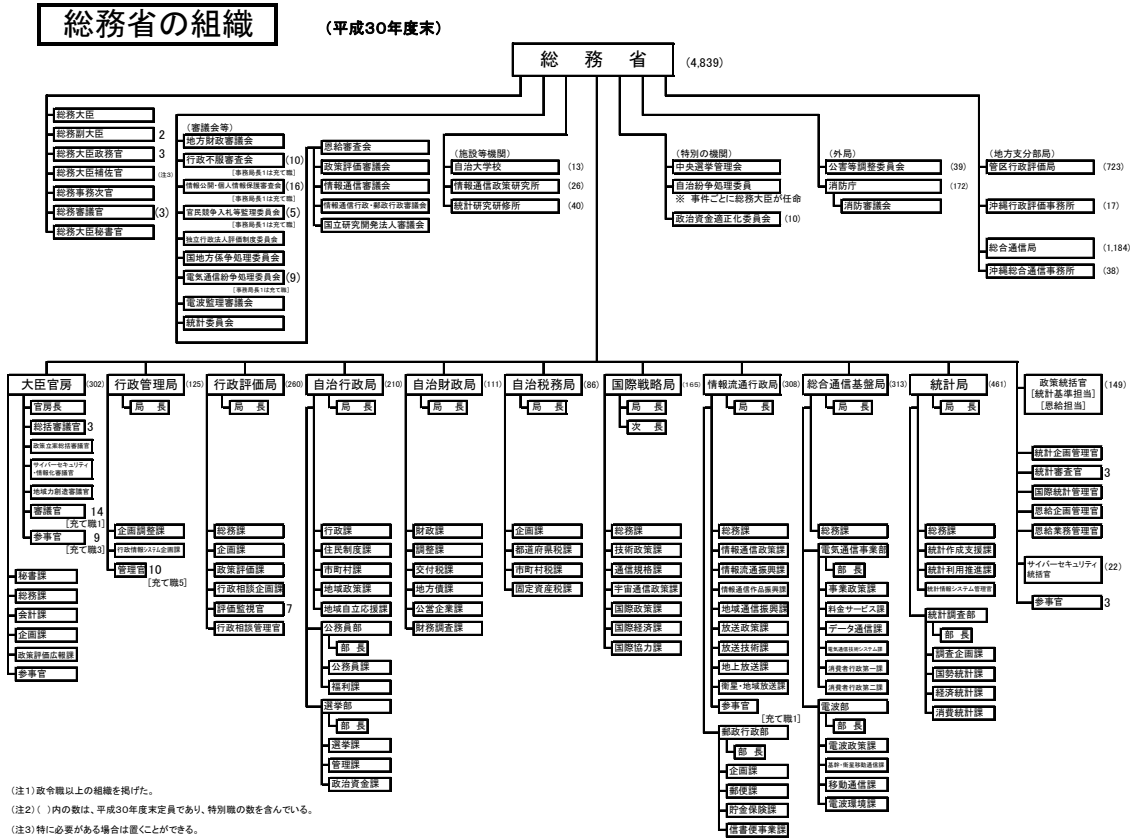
総務省の組織

（平成30年度末）

総務省 (4,839)

総務大臣
総務副大臣 2
総務大臣政務官 3
総務大臣補佐官 (注3)
総務事務次官
総務審議官 (3)
総務大臣秘書官

（審議会等）
地方財政審議会
行政不服審査会 (10) [事務局長1は充て職]
情報公開・個人情報保護審査会 (16)
官民競争入札等監理委員会 (5) [事務局長1は充て職]
独立行政法人評価制度委員会
国地方係争処理委員会
電気通信紛争処理委員会 (9) [事務局長1は充て職]
電波監理審議会
統計委員会

恩給審査会
政策評価審議会
情報通信審議会
情報通信行政・郵政行政審議会
国立研究開発法人審議会

（施設等機関）
自治大学校 (13)
情報通信政策研究所 (26)
統計研究研修所 (40)

（特別の機関）
中央選挙管理会
自治紛争処理委員
※ 事件ごとに総務大臣が任命
政治資金適正化委員会 (10)

（外局）
公害等調整委員会 (39)
消防庁 (172)
消防審議会

（地方支分部局）
管区行政評価局 (723)
沖縄行政評価事務所 (17)
総合通信局 (1,184)
沖縄総合通信事務所 (38)

大臣官房 (302)
官房長
総括審議官 3
政策立案総括審議官
サイバーセキュリティ・情報化審議官
地域力創造審議官
審議官 14 [充て職1]
参事官 9 [充て職3]
秘書課
総務課
会計課
企画課
政策評価広報課
参事官

行政管理局 (125)
局長
企画調整課
行政情報システム企画課
管理官 10 [充て職5]

行政評価局 (260)
局長
総務課
企画課
政策評価課
行政相談企画課
評価監視官 7
行政相談管理官

自治行政局 (210)
局長
行政課
住民制度課
市町村課
地域政策課
地域自立応援課
公務員部
部長
公務員課
福利課
選挙部
部長
選挙課
管理課
政治資金課

自治財政局 (111)
局長
財政課
調整課
交付税課
地方債課
公営企業課
財務調査課

自治税務局 (86)
局長
企画課
都道府県税課
市町村税課
固定資産税課

国際戦略局 (165)
局長
次長
総務課
技術政策課
通信規格課
宇宙通信政策課
国際政策課
国際経済課
国際協力課

情報流通行政局 (308)
局長
総務課
情報通信政策課
情報流通振興課
情報通信作品振興課
地域通信振興課
放送政策課
放送技術課
地上放送課
衛星・地域放送課
参事官 [充て職1]
郵政行政部
部長
企画課
郵便課
貯金保険課
信書便事業課

総合通信基盤局 (313)
局長
総務課
電気通信事業部
部長
事業政策課
料金サービス課
データ通信課
電気通信技術システム課
消費者行政第一課
消費者行政第二課
電波部
部長
電波政策課
基幹・衛星移動通信課
移動通信課
電波環境課

統計局 (461)
局長
総務課
統計作成支援課
統計利用推進課
統計情報システム管理官
統計調査部
部長
調査企画課
国勢統計課
経済統計課
消費統計課

政策統括官 [統計基準担当] [恩給担当] (149)
統計企画管理官
統計審査官 3
国際統計管理官
恩給企画管理官
恩給業務管理官
サイバーセキュリティ統括官 (22)
参事官 3

(注1) 政令職以上の組織を掲げた。
(注2) ( ) 内の数は、平成30年度末定員であり、特別職の数を含んでいる。
(注3) 特に必要がある場合は置くことができる。